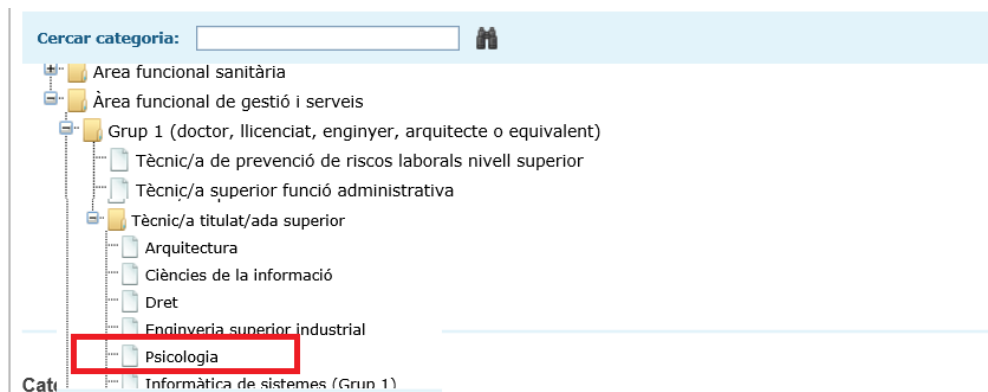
Cercar categoria:

Area funcional sanitària
Àrea funcional de gestió i serveis
Grup 1 (doctor, llicenciat, enginyer, arquitecte o equivalent)
Tècnic/a de prevenció de riscos laborals nivell superior
Tècnic/a superior funció administrativa
Tècnic/a titulat/ada superior
Arquitectura
Ciències de la informació
Dret
Enginyeria superior industrial
Psicologia
Informàtica de sistemes (Grup 1)

Cat